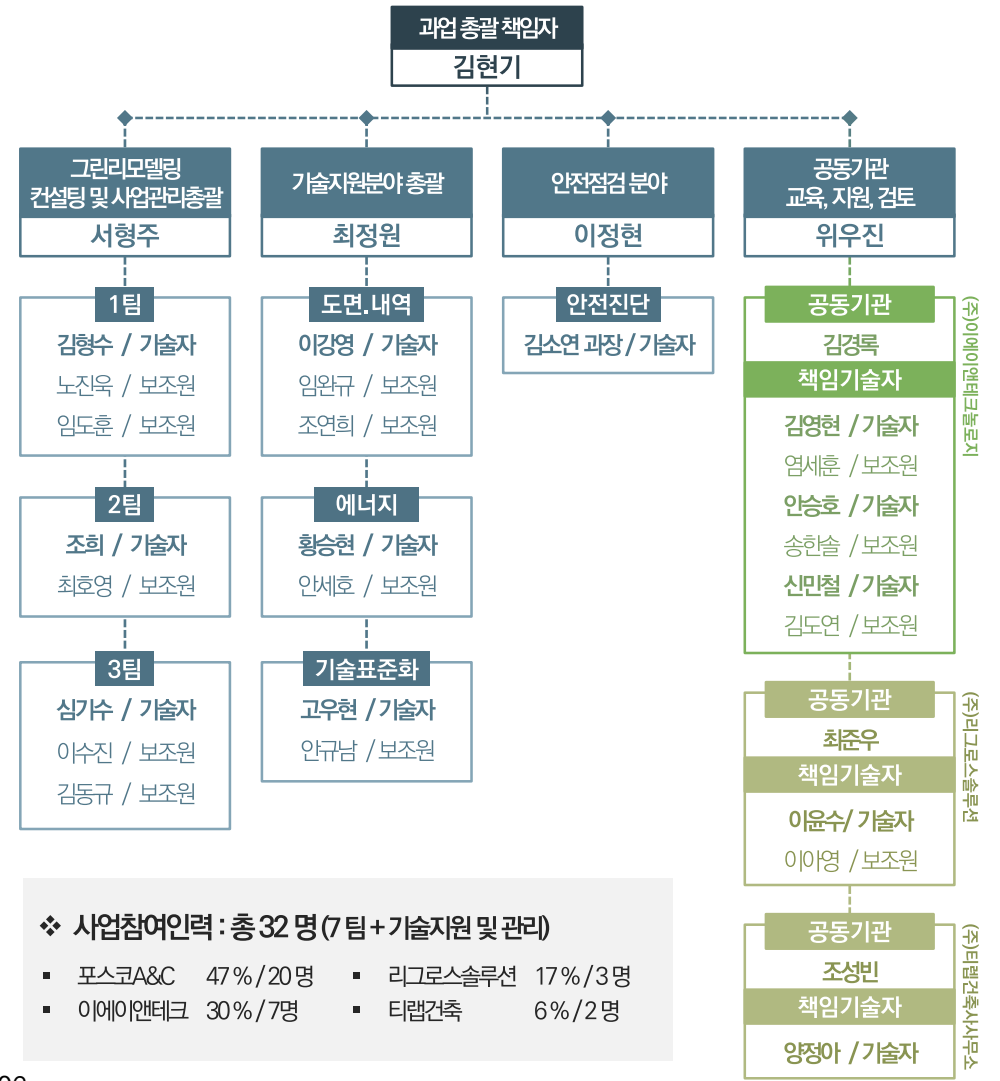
과업 총괄 책임자
김현기

그린리모델링 컨설팅 및 사업관리총괄
서형주

1팀
김형수 / 기술자
노진욱 / 보조원
임도훈 / 보조원

2팀
조희 / 기술자
최호영 / 보조원

3팀
심기수 / 기술자
이수진 / 보조원
김동규 / 보조원

기술지원분야 총괄
최정원

도면.내역
이강영 / 기술자
임완규 / 보조원
조연희 / 보조원

에너지
황승현 / 기술자
안세호 / 보조원

기술표준화
고우현 / 기술자
안규남 / 보조원

안전점검 분야
이정현

안전진단
김소연 과장 / 기술자

공동기관 교육, 지원, 검토
위우진

공동기관
김경록
책임기술자
김영현 / 기술자
염세훈 / 보조원
안승호 / 기술자
송한솔 / 보조원
신민철 / 기술자
김도연 / 보조원
(주)이에이엔테크놀로지

공동기관
최준우
책임기술자
이윤수/ 기술자
이아영 / 보조원
(주)리그로스솔루션

공동기관
조성빈
책임기술자
양정아 / 기술자
(주)티랩건축사사무소

❖ 사업참여인력 : 총 32 명 (7 팀 + 기술지원 및 관리)
▪ 포스코A&C 47 % / 20 명
▪ 이에이앤테크 30 % / 7명
▪ 리그로스솔루션 17 % / 3 명
▪ 티랩건축 6 % / 2 명